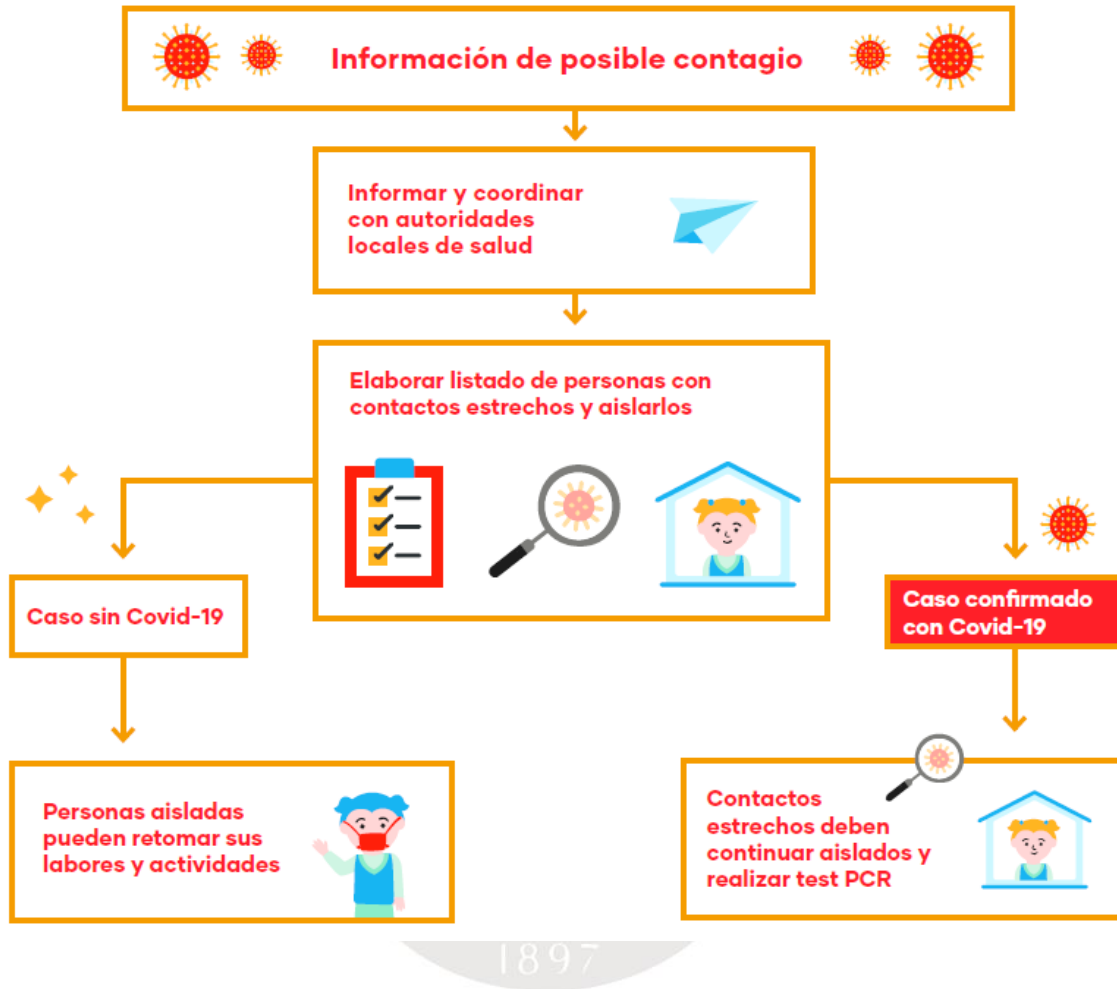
Información de posible contagio

Informar y coordinar con autoridades locales de salud

Elaborar listado de personas con contactos estrechos y aislarlos

Caso sin Covid-19

Caso confirmado con Covid-19

Personas aisladas pueden retomar sus labores y actividades

Contactos estrechos deben continuar aislados y realizar test PCR

1897